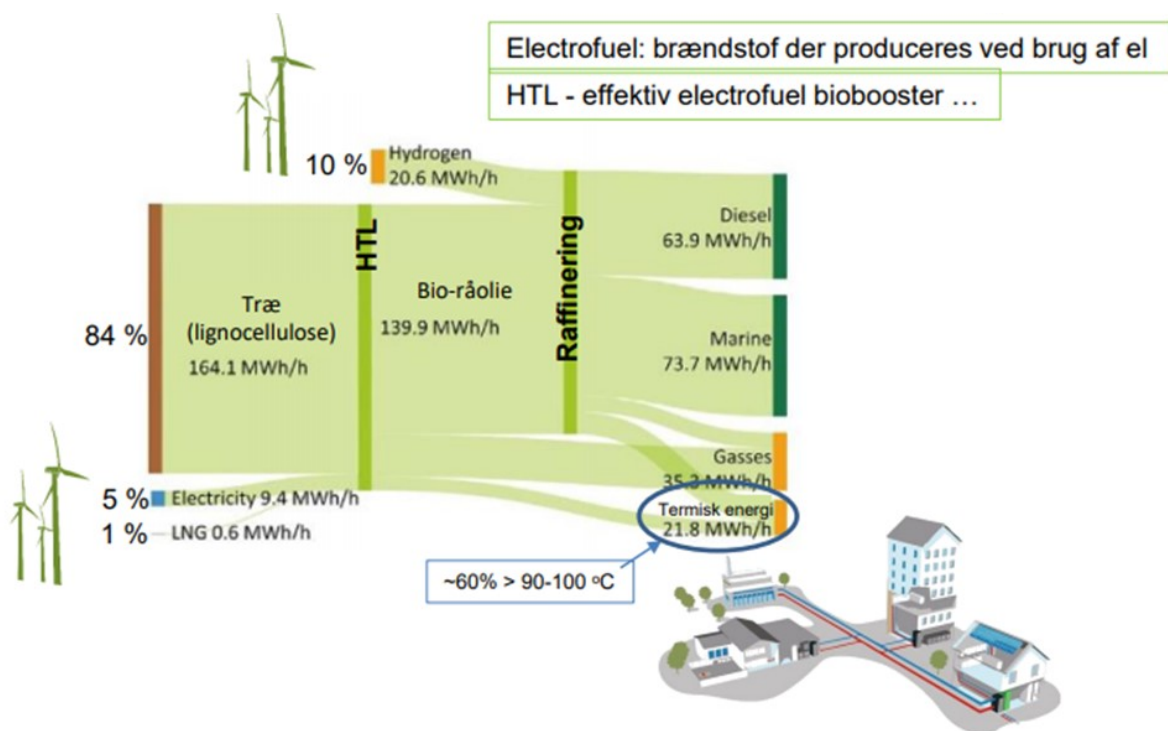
Electrofuel: brændstof der produceres ved brug af el

HTL - effektiv electrofuel biobooster …

10 % Hydrogen 20.6 MWh/h

HTL

Raffinering

Diesel 63.9 MWh/h

84 %

Træ (lignocellulose) 164.1 MWh/h

Bio-råolie 139.9 MWh/h

Marine 73.7 MWh/h

Gasses 35.3 MWh/h

5 % Electricity 9.4 MWh/h

1 % LNG 0.6 MWh/h

Termisk energi 21.8 MWh/h

~60% > 90-100 $^o$C